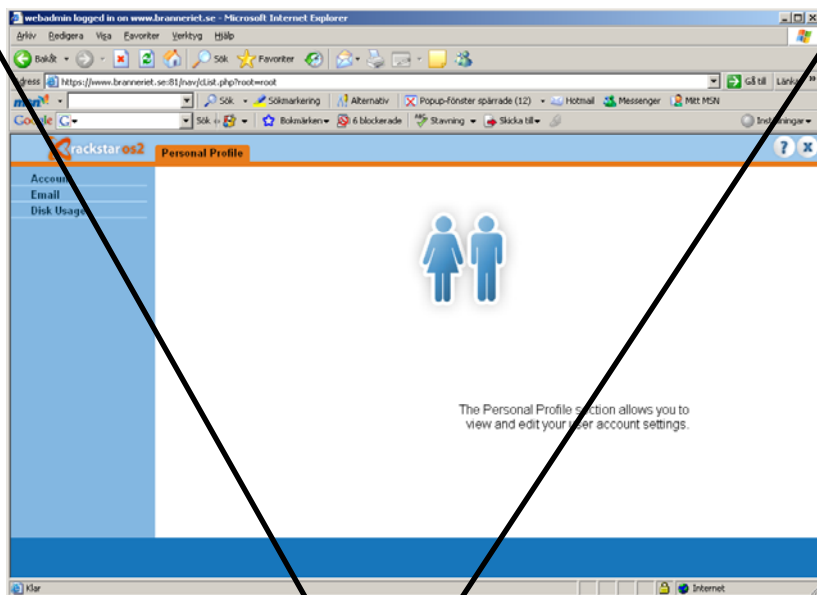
webadmin logged in on www.branneriet.se - Microsoft Internet Explorer

Arkiv Redigera Visa Favoriter Verktyg Hjälp

Bakåt Sök Favoriter

dress https://www.branneriet.se:81/nav/cList.php?root=root Gå till Länkar

msn Sök Sökmarkering Alternativ Popup-fönster spärrade (12) Hotmail Messenger Mitt MSN

Google G Sök Bokmärken 6 blockerade Stavning Skicka till Inställningar

rackstar os2 Personal Profile

Accou
Email
Disk Usage

The Personal Profile section allows you to view and edit your user account settings.

Klar Internet